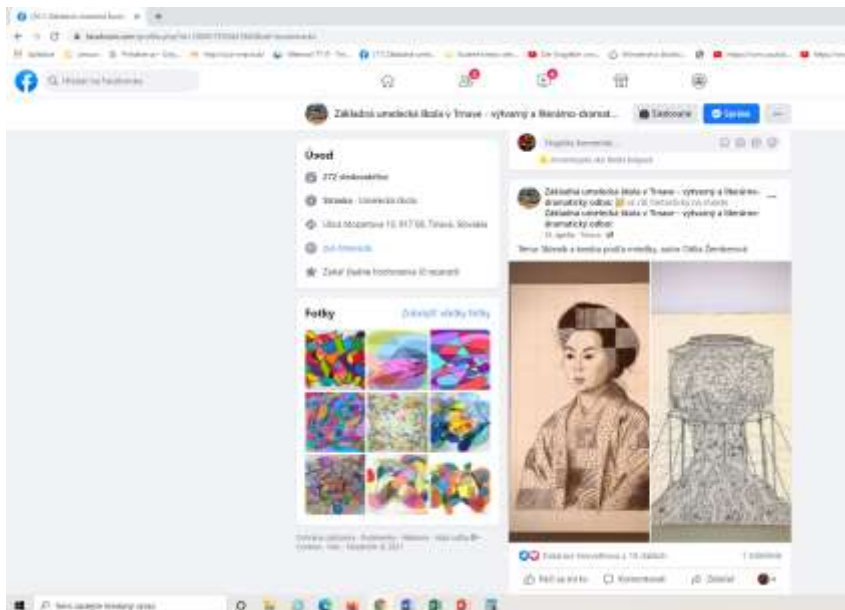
Hľadať na Facebooku

Základná umelecká škola v Trnave - výtvarný a literárno-dramat...

Sledovanie

Správa

Úvod

272 sledovateľov

Stránka · Umelecká škola

Ulica Mozartova 10, 917 08, Trnava, Slovakia

Zatiaľ žiadne hodnotenie (0 recenzií)

Fotky

Zobraziť všetky fotky

Napíšte komentár...

Základná umelecká škola v Trnave - výtvarný a literárno-dramatický odbor

Základná umelecká škola v Trnave - výtvarný a literárno-dramatický odbor

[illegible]

Páči sa mi to

Komentovať

Zdieľať

1 komentár